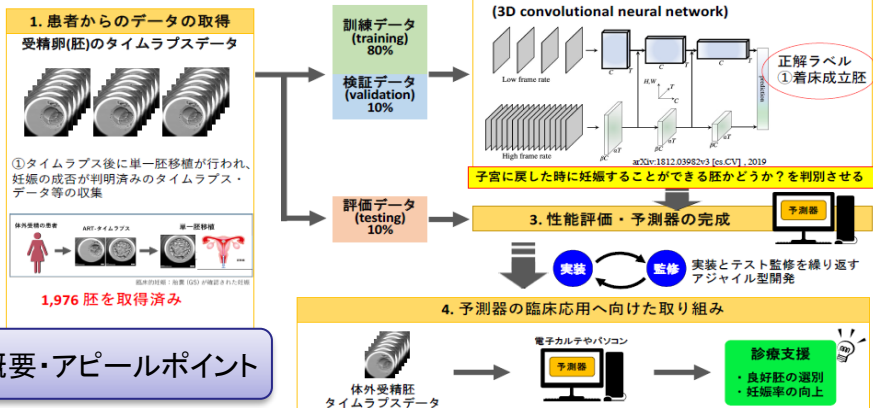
1. 患者からのデータの取得

受精卵(胚)のタイムラプスデータ

①タイムラプス後に単一胚移植が行われ、妊娠の成否が判明済みのタイムラプス・データ等の収集

体外受精の患者

ART-タイムラプス

単一胚移植

臨床的妊娠：胎嚢（GS）が確認された妊娠

1,976 胚を取得済み

訓練データ
(training)
80%

検証データ
(validation)
10%

評価データ
(testing)
10%

(3D convolutional neural network)

Low frame rate

High frame rate

prediction

arXiv:1812.03982v3 [cs.CV] , 2019

正解ラベル
①着床成立胚

子宮に戻した時に妊娠することができる胚かどうか？を判別させる

3. 性能評価・予測器の完成

予測器

実装

監修

実装とテスト監修を繰り返すアジャイル型開発

4. 予測器の臨床応用へ向けた取り組み

体外受精胚
タイムラプスデータ

電子カルテやパソコン

予測器

診療支援

・良好胚の選別
・妊娠率の向上

概要・アピールポイント